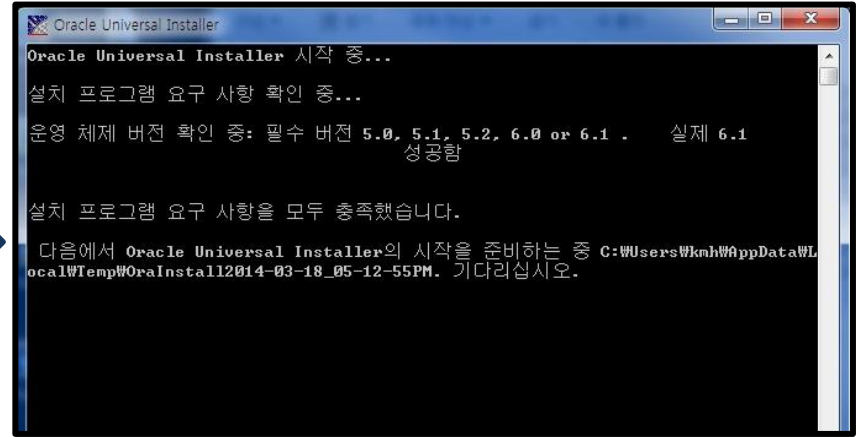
Oracle Universal Installer

Oracle Universal Installer 시작 중...

설치 프로그램 요구 사항 확인 중...

운영 체제 버전 확인 중: 필수 버전 5.0, 5.1, 5.2, 6.0 or 6.1 . 실제 6.1
성공함

설치 프로그램 요구 사항을 모두 충족했습니다.

다음에서 Oracle Universal Installer의 시작을 준비하는 중 C:₩Users₩kmh₩AppData₩Local₩Temp₩OraInstall2014-03-18_05-12-55PM. 기다리십시오.